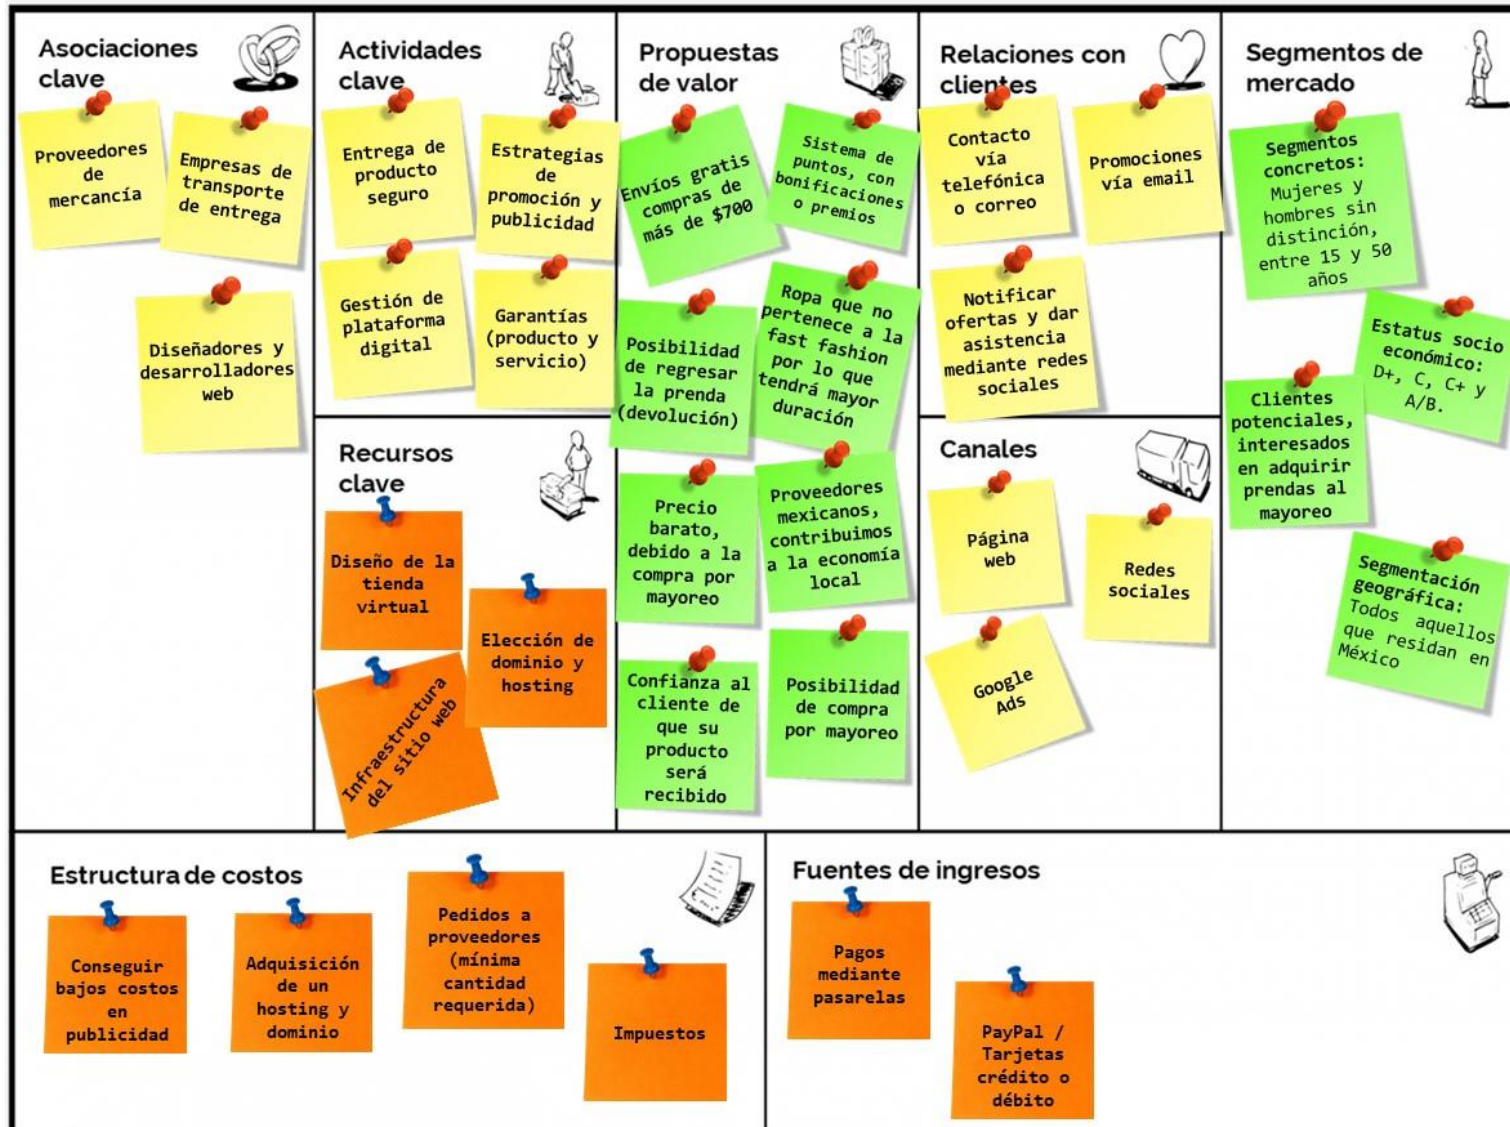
Asociaciones clave

Proveedores de mercancía

Empresas de transporte de entrega

Diseñadores y desarrolladores web

Actividades clave

Entrega de producto seguro

Estrategias de promoción y publicidad

Gestión de plataforma digital

Garantías (producto y servicio)

Recursos clave

Diseño de la tienda virtual

Elección de dominio y hosting

Infraestructura del sitio web

Propuestas de valor

Envíos gratis compras de más de $700

Sistema de puntos, con bonificaciones o premios

Posibilidad de regresar la prenda (devolución)

Ropa que no pertenece a la fast fashion por lo que tendrá mayor duración

Precio barato, debido a la compra por mayoreo

Proveedores mexicanos, contribuimos a la economía local

Confianza al cliente de que su producto será recibido

Posibilidad de compra por mayoreo

Relaciones con clientes

Contacto vía telefónica o correo

Promociones vía email

Notificar ofertas y dar asistencia mediante redes sociales

Canales

Página web

Redes sociales

Google Ads

Segmentos de mercado

Segmentos concretos: Mujeres y hombres sin distinción, entre 15 y 50 años

Estatus socio económico: D+, C, C+ y A/B.

Clientes potenciales, interesados en adquirir prendas al mayoreo

Segmentación geográfica: Todos aquellos que residan en México

Estructura de costos

Conseguir bajos costos en publicidad

Adquisición de un hosting y dominio

Pedidos a proveedores (mínima cantidad requerida)

Impuestos

Fuentes de ingresos

Pagos mediante pasarelas

PayPal / Tarjetas crédito o débito